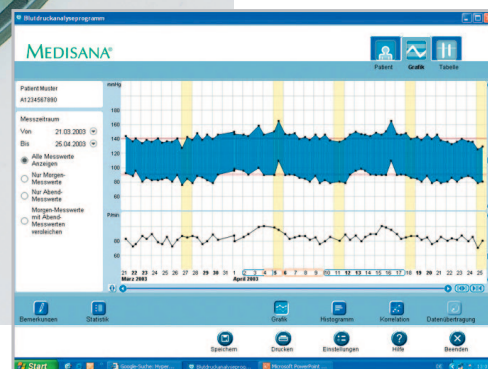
Blutdruckanalyseprogramm

MEDISANA®

Patient Grafik Tabelle

Patient Muster
A1234567890

Messzeitraum
Von 21.03.2003
Bis 26.04.2003

Alle Messwerte Anzeigen
Nur Morgen-Messwerte
Nur Abend-Messwerte
Morgen-Messwerte mit Abend-Messwerten vergleichen

mmHg
160
140
120
100
80
60

P/min
80
60

21 22 23 24 25 26 27 28 29 30 31 1 2 3 4 5 6 7 8 9 10 11 12 13 14 15 16 17 18 19 20 21 22 23 24 25
März 2003 April 2003

Bemerkungen Statistik Grafik Histogramm Korrelation Datenübertragung

Speichern Drucken Einstellungen Hilfe Beenden

Start Google-Suche: Holger ... Blutdruckanalyseprog... Microsoft PowerPoint ...